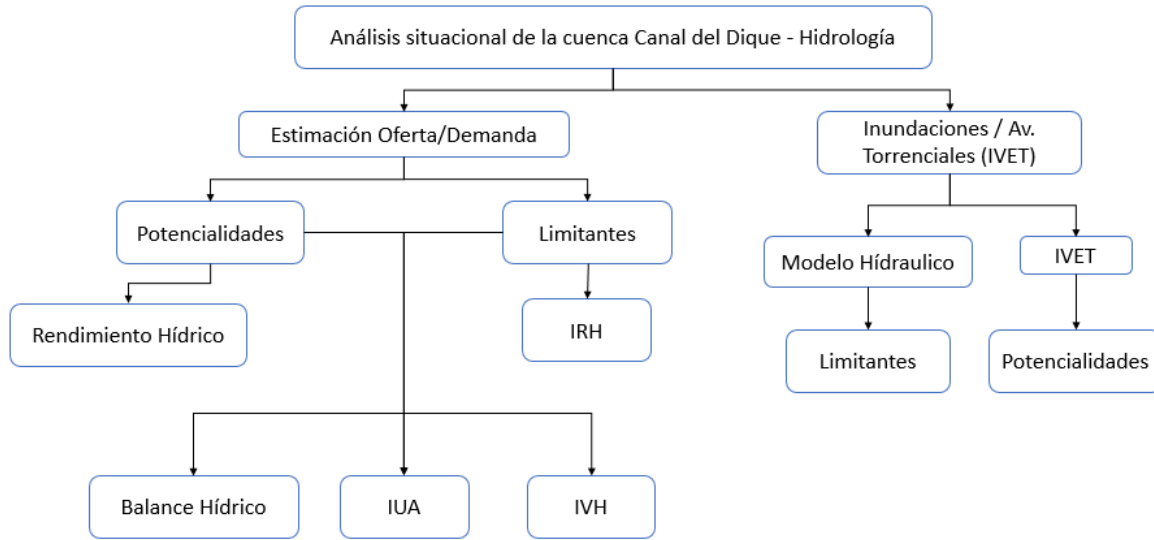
Análisis situacional de la cuenca Canal del Dique - Hidrología

Estimación Oferta/Demanda

Inundaciones / Av. Torrenciales (IVET)

Potencialidades

Limitantes

Modelo Hídraulico

IVET

Rendimiento Hídrico

IRH

Limitantes

Potencialidades

Balance Hídrico

IUA

IVH